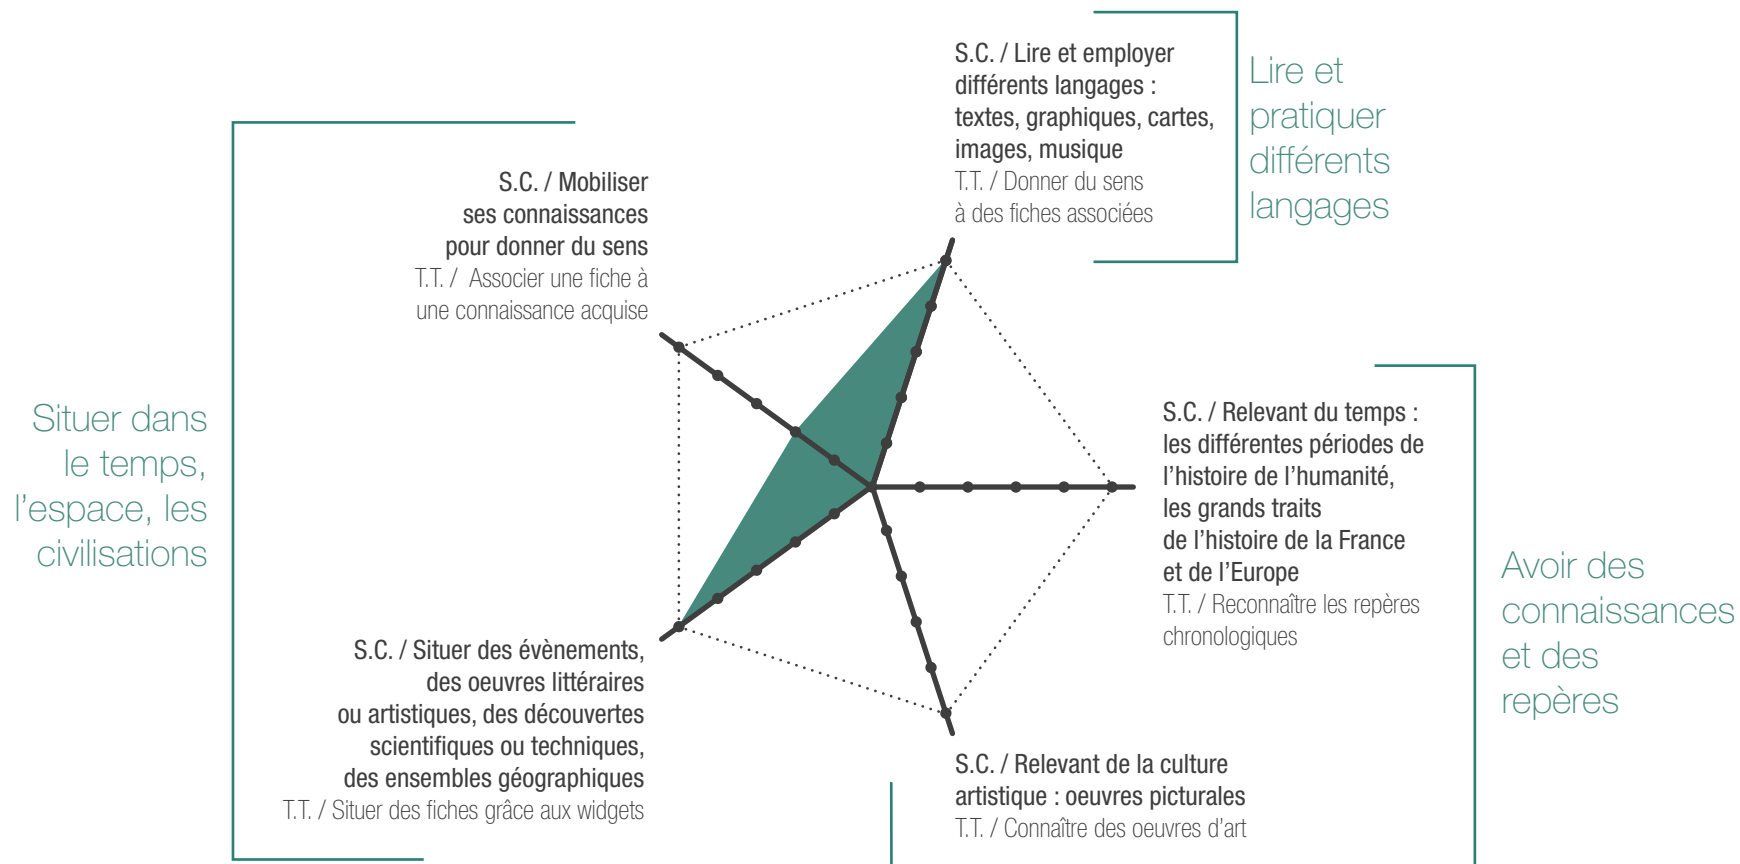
S.C. / Lire et employer différents langages : textes, graphiques, cartes, images, musique
T.T. / Donner du sens à des fiches associées

Lire et pratiquer différents langages

S.C. / Mobiliser ses connaissances pour donner du sens
T.T. / Associer une fiche à une connaissance acquise

Situer dans le temps, l'espace, les civilisations

S.C. / Relevant du temps : les différentes périodes de l'histoire de l'humanité, les grands traits de l'histoire de la France et de l'Europe
T.T. / Reconnaître les repères chronologiques

Avoir des connaissances et des repères

S.C. / Situer des évènements, des oeuvres littéraires ou artistiques, des découvertes scientifiques ou techniques, des ensembles géographiques
T.T. / Situer des fiches grâce aux widgets

S.C. / Relevant de la culture artistique : oeuvres picturales
T.T. / Connaître des oeuvres d'art